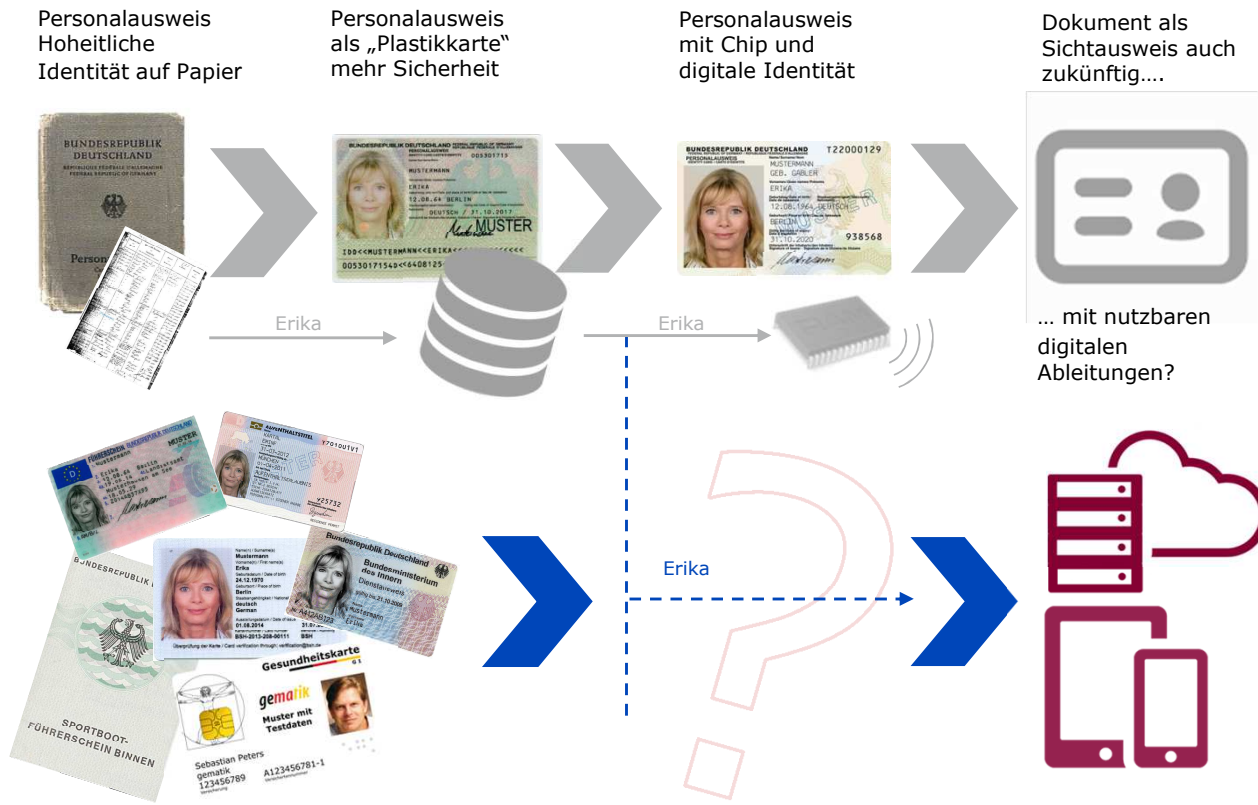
Personalausweis Hoheitliche Identität auf Papier

Personalausweis als „Plastikkarte“ mehr Sicherheit

Personalausweis mit Chip und digitale Identität

Dokument als Sichtausweis auch zukünftig….

BUNDESREPUBLIK DEUTSCHLAND

Personalausweis

BUNDESREPUBLIK DEUTSCHLAND

MUSTERMANN
ERIKA
12.08.64 BERLIN
DEUTSCH 31.10.2017
MUSTER
IDD<<MUSTERMANN<<ERIKA
0053017154D<<6408125

BUNDESREPUBLIK DEUTSCHLAND
PERSONALAUSWEIS
T22000129
MUSTERMANN
GEB. GABLER
ERIKA
12.08.1964 DEUTSCH
BERLIN
31.10.2020
938568

Erika

Erika

… mit nutzbaren digitalen Ableitungen?

FÜHRERSCHEIN BUNDESREPUBLIK DEUTSCHLAND
MUSTER

AUFENTHALTSTITEL
Y7010U0V1
X25732

BUNDESREPUBLIK

SPORTBOOT-FÜHRERSCHEIN BINNEN

Mustermann
Erika
24.12.1970
Berlin
deutsch
German
01.08.2014
BSH-2013-208-00111
BSH

Bundesrepublik Deutschland
Bundesministerium des Innern
Dienstausweis

Erika

Gesundheitskarte
gematik
Muster mit Testdaten
Sebastian Peters
gematik
123456789
A123456781-1